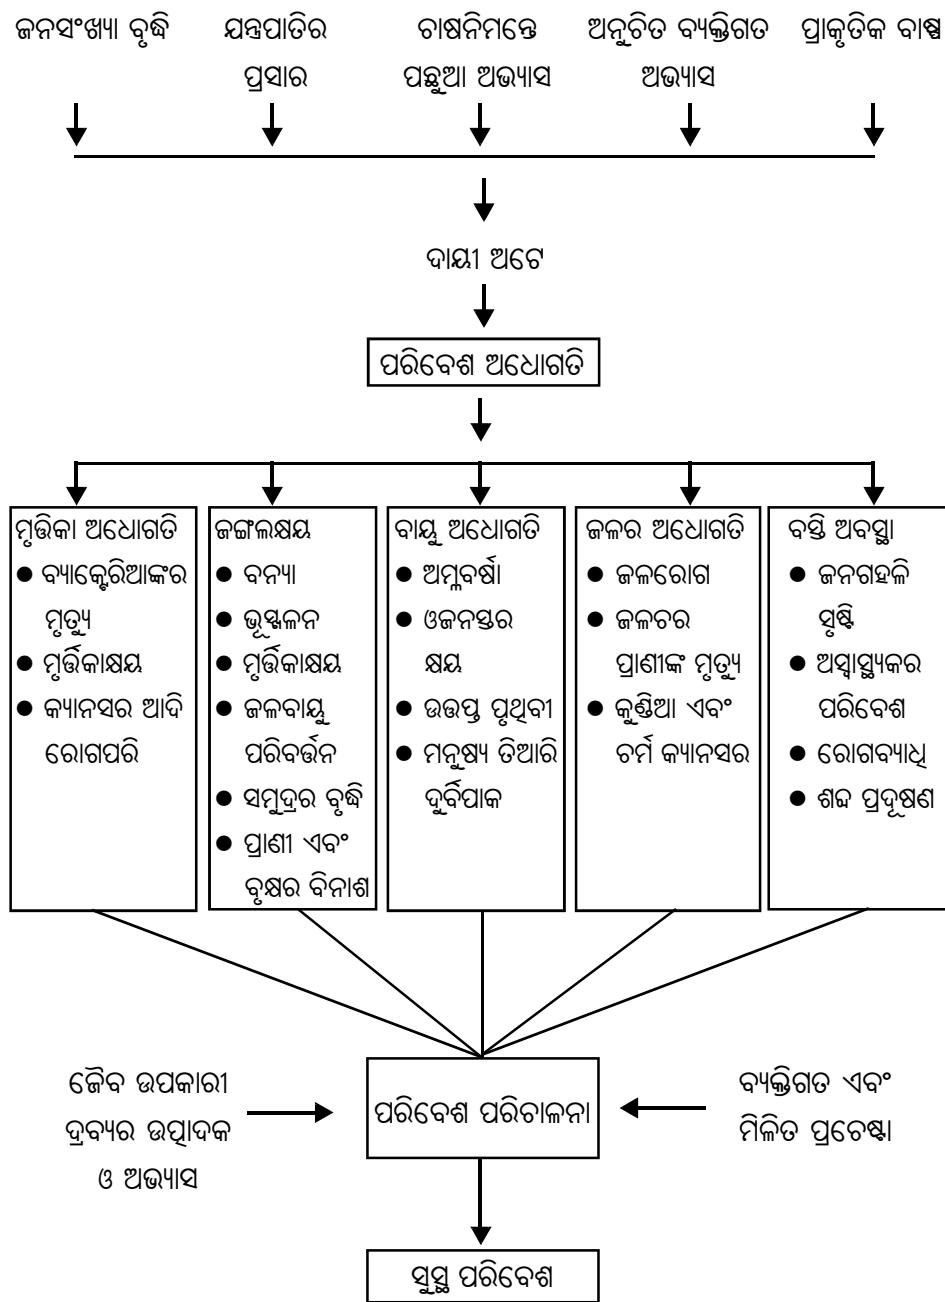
ଜନସଂଖ୍ୟା ବୃଦ୍ଧି

ଯନ୍ତ୍ରପାତିର ପ୍ରସାର

ଚାଷନିମନ୍ତେ ପଛୁଆ ଅଭ୍ୟାସ

ଅନୁଚିତ ବ୍ୟକ୍ତିଗତ ଅଭ୍ୟାସ

ପ୍ରାକୃତିକ ବାଷ୍ପ

ଦାୟୀ ଅଟେ

ପରିବେଶ ଅଧୋଗତି

ମୃତ୍ତିକା ଅଧୋଗତି
● ବ୍ୟାକ୍ଟେରିଆଙ୍କର ମୃତ୍ୟୁ
● ମୃତ୍ତିକାକ୍ଷୟ
● କ୍ୟାନସର ଆଦି ରୋଗପରି

ଜଙ୍ଗଲକ୍ଷୟ
● ବନ୍ୟା
● ଭୂସ୍ଖଳନ
● ମୃତ୍ତିକାକ୍ଷୟ
● ଜଳବାୟୁ ପରିବର୍ତ୍ତନ
● ସମୁଦ୍ରର ବୃଦ୍ଧି
● ପ୍ରାଣୀ ଏବଂ ବୃକ୍ଷର ବିନାଶ

ବାୟୁ ଅଧୋଗତି
● ଅମ୍ଳବର୍ଷା
● ଓଜନସ୍ତର କ୍ଷୟ
● ଉତ୍ତପ୍ତ ପୃଥିବୀ
● ମନୁଷ୍ୟ ତିଆରି ଦୁର୍ବିପାକ

ଜଳର ଅଧୋଗତି
● ଜଳରୋଗ
● ଜଳଚର ପ୍ରାଣୀଙ୍କ ମୃତ୍ୟୁ
● କୁଣ୍ଡିଆ ଏବଂ ଚର୍ମ କ୍ୟାନସର

ବସ୍ତି ଅବସ୍ଥା
● ଜନଗହଳି ସୃଷ୍ଟି
● ଅସ୍ୱାସ୍ଥ୍ୟକର ପରିବେଶ
● ରୋଗବ୍ୟାଧି
● ଶବ୍ଦ ପ୍ରଦୂଷଣ

ଜୈବ ଉପକାରୀ ଦ୍ରବ୍ୟର ଉତ୍ପାଦକ ଓ ଅଭ୍ୟାସ

ପରିବେଶ ପରିଚାଳନା

ବ୍ୟକ୍ତିଗତ ଏବଂ ମିଳିତ ପ୍ରଚେଷ୍ଟା

ସୁସ୍ଥ ପରିବେଶ